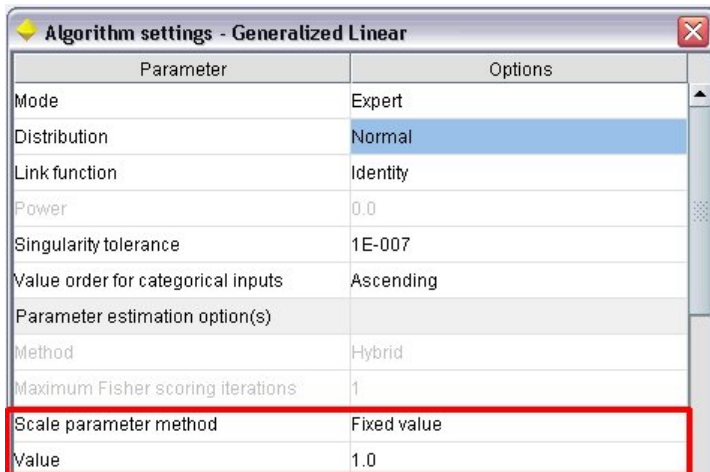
Algorithm settings - Generalized Linear

| Parameter | Options |
|---|---|
| Mode | Expert |
| Distribution | Normal |
| Link function | Identity |
| Power | 0.0 |
| Singularity tolerance | 1E-007 |
| Value order for categorical inputs | Ascending |
| Parameter estimation option(s) | |
| Method | Hybrid |
| Maximum Fisher scoring iterations | 1 |
| Scale parameter method | Fixed value |
| Value | 1.0 |